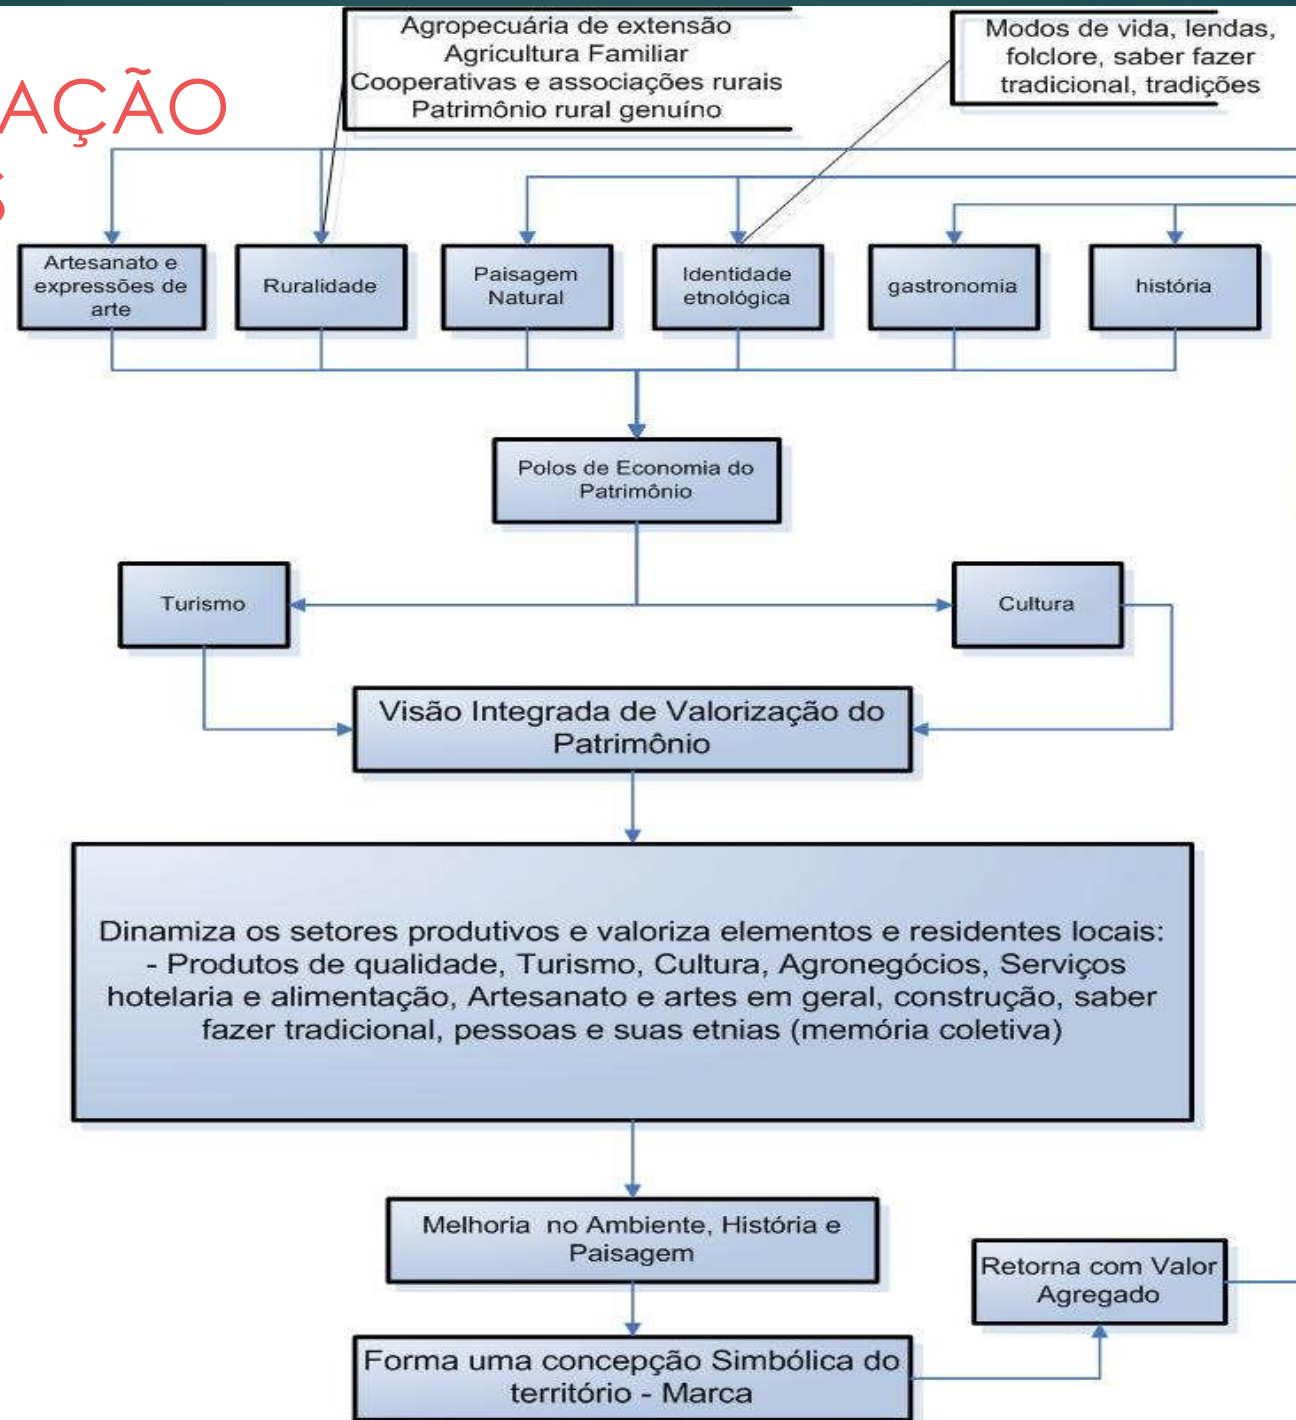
AÇÃO

Agropecuária de extensão
Agricultura Familiar
Cooperativas e associações rurais
Patrimônio rural genuíno

Modos de vida, lendas, folclore, saber fazer tradicional, tradições

Artesanato e expressões de arte

Ruralidade

Paisagem Natural

Identidade etnológica

gastronomia

história

Polos de Economia do Patrimônio

Turismo

Cultura

Visão Integrada de Valorização do Patrimônio

Dinamiza os setores produtivos e valoriza elementos e residentes locais:
- Produtos de qualidade, Turismo, Cultura, Agronegócios, Serviços hotelaria e alimentação, Artesanato e artes em geral, construção, saber fazer tradicional, pessoas e suas etnias (memória coletiva)

Melhoria no Ambiente, História e Paisagem

Retorna com Valor Agregado

Forma uma concepção Simbólica do território - Marca